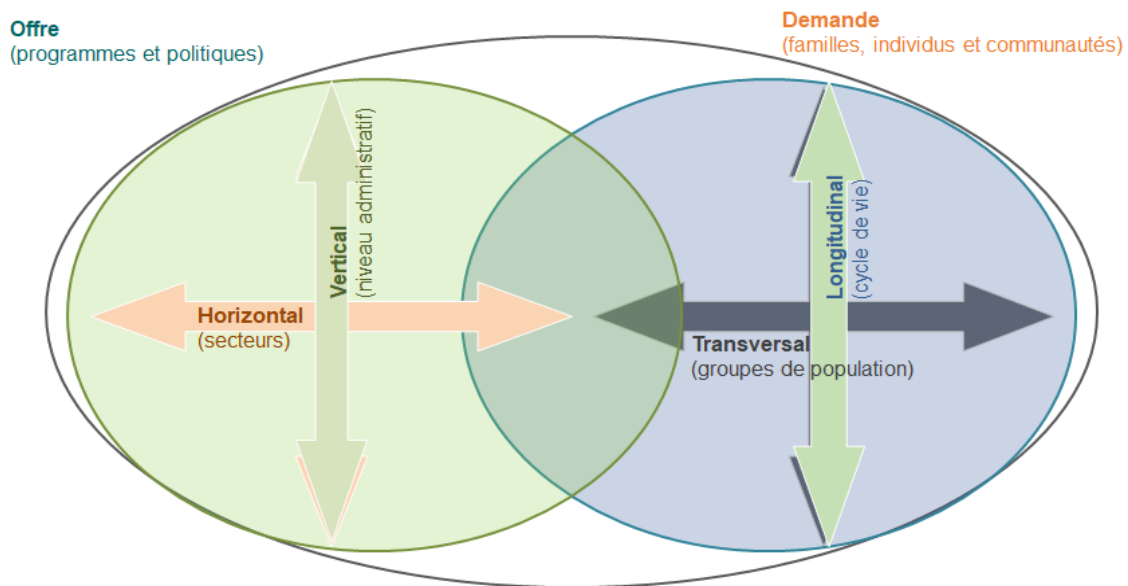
Offre
(programmes et politiques)

Demande
(familles, individus et communautés)

Vertical
(niveau administratif)

Horizontal
(secteurs)

Longitudinal
(cycle de vie)

Transversal
(groupes de population)